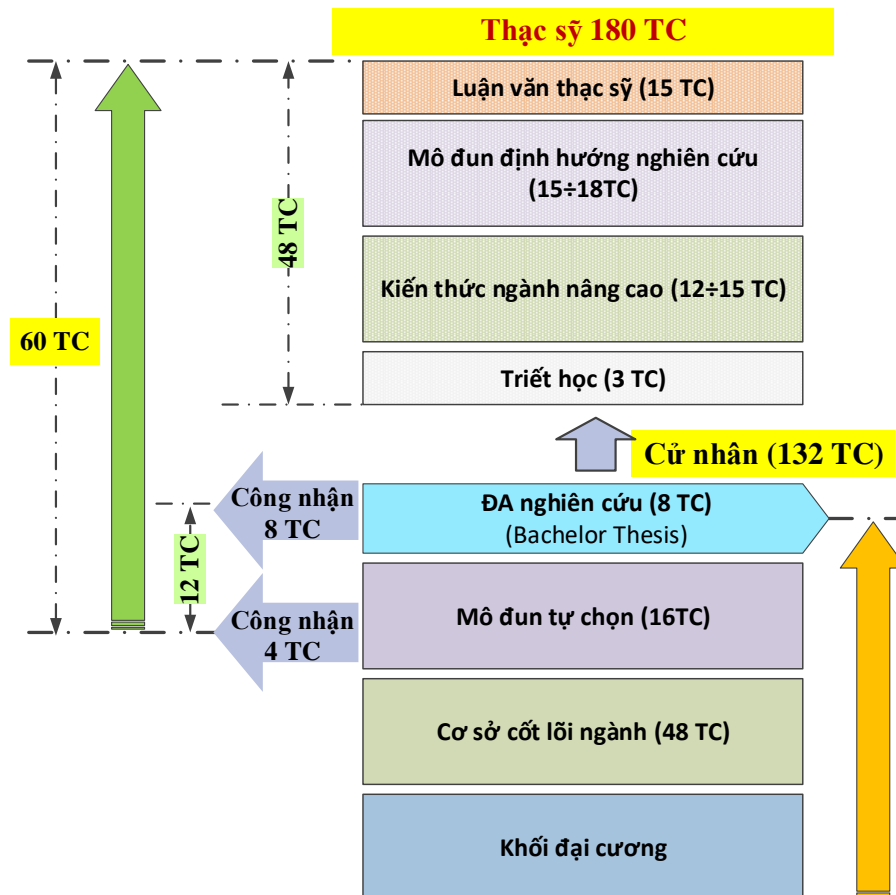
Thạc sỹ 180 TC

60 TC

48 TC

Luận văn thạc sỹ (15 TC)

Mô đun định hướng nghiên cứu (15÷18TC)

Kiến thức ngành nâng cao (12÷15 TC)

Triết học (3 TC)

Cử nhân (132 TC)

Công nhận 8 TC

12 TC

Công nhận 4 TC

ĐA nghiên cứu (8 TC) (Bachelor Thesis)

Mô đun tự chọn (16TC)

Cơ sở cốt lõi ngành (48 TC)

Khối đại cương